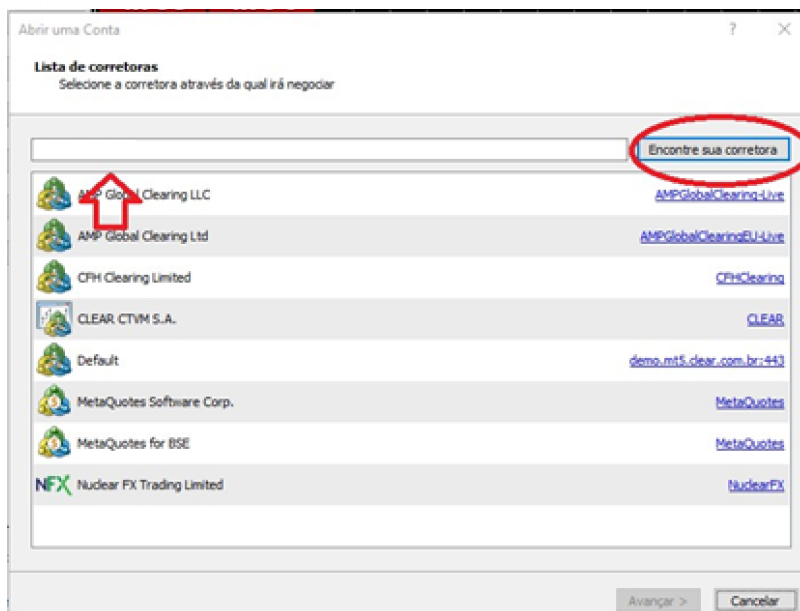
Abrir uma Conta

?

Lista de corretoras
Selecione a corretora através da qual irá negociar

Encontre sua corretora

AMP Global Clearing LLC | AMPGlobalClearing-Live
AMP Global Clearing Ltd | AMPGlobalClearingEU-Live
CFH Clearing Limited | CFHClearing
CLEAR CTVM S.A. | CLEAR
Default | demo.mt5.clear.com.br:443
MetaQuotes Software Corp. | MetaQuotes
MetaQuotes for BSE | MetaQuotes
NFX Nuclear FX Trading Limited | NuclearFX

Avançar >
Cancelar